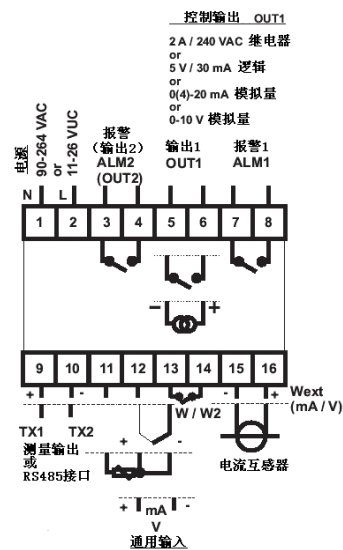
控制输出 OUT1

2 A / 240 VAC 继电器
or
5 V / 30 mA 逻辑
or
0(4)-20 mA 模拟量
or
0-10 V 模拟量

电源
90-264 VAC
or
11-26 VUC

报警
(输出2)
ALM2
(OUT2)

输出1
OUT1

报警1
ALM1

N L

1 2 3 4 5 6 7 8

- +

9 10 11 12 13 14 15 16

+ - + - - +

Wext
(mA / V)

TX1 TX2

W / W2

+ -

测量输出
或
RS485接口

电流互感器

+ mA -
V
通用输入